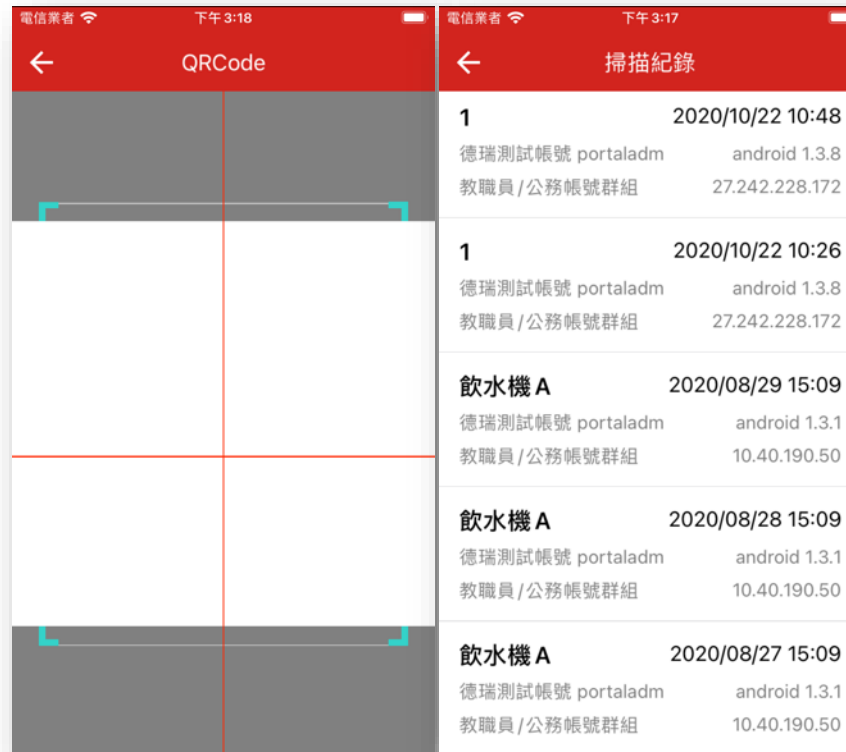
電信業者 下午 3:18

QRCode

電信業者 下午 3:17

掃描紀錄

1 2020/10/22 10:48
德瑞測試帳號 portaladm android 1.3.8
教職員 / 公務帳號群組 27.242.228.172

1 2020/10/22 10:26
德瑞測試帳號 portaladm android 1.3.8
教職員 / 公務帳號群組 27.242.228.172

飲水機 A 2020/08/29 15:09
德瑞測試帳號 portaladm android 1.3.1
教職員 / 公務帳號群組 10.40.190.50

飲水機 A 2020/08/28 15:09
德瑞測試帳號 portaladm android 1.3.1
教職員 / 公務帳號群組 10.40.190.50

飲水機 A 2020/08/27 15:09
德瑞測試帳號 portaladm android 1.3.1
教職員 / 公務帳號群組 10.40.190.50